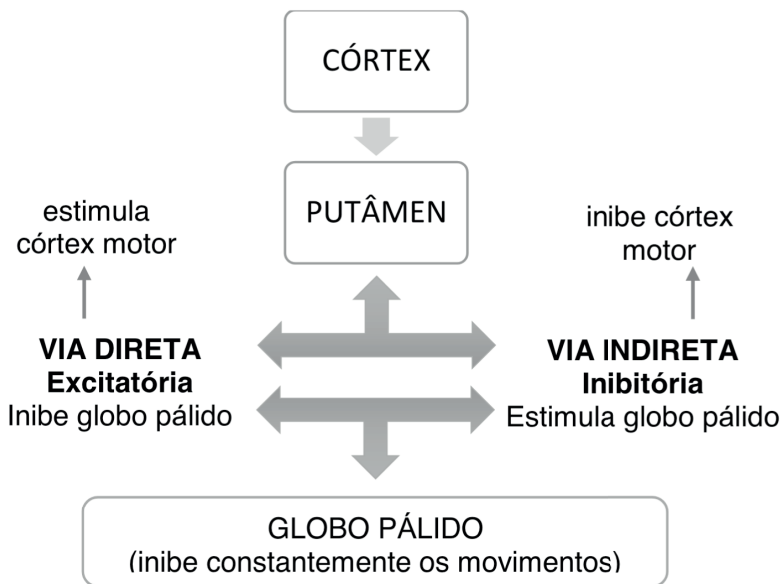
CÓRTEX

PUTÂMEN

estimula córtex motor

inibe córtex motor

**VIA DIRETA**
**Excitatória**
Inibe globo pálido

**VIA INDIRETA**
**Inibitória**
Estimula globo pálido

GLOBO PÁLIDO
(inibe constantemente os movimentos)